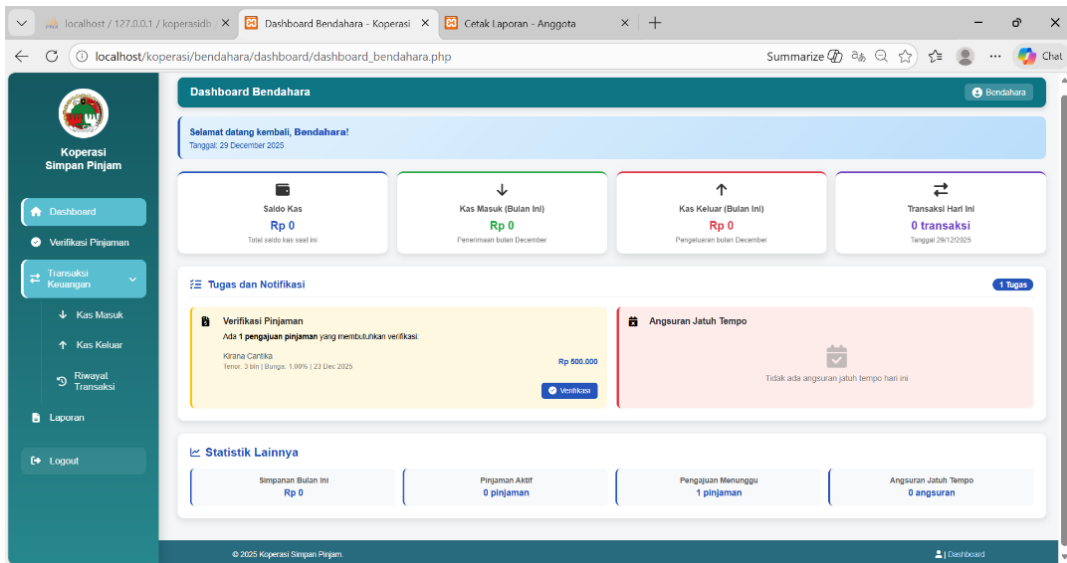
localhost / 127.0.0.1 / koperasidb | Dashboard Bendahara - Koperasi | Cetak Laporan - Anggota

localhost/koperasi/bendahara/dashboard/dashboard_bendahara.php

Summarize

Chat

Koperasi Simpan Pinjam

Dashboard

Verifikasi Pinjaman

Transaksi Keuangan

Kas Masuk

Kas Keluar

Riwayat Transaksi

Laporan

Logout

Dashboard Bendahara

Bendahara

Selamat datang kembali, Bendahara!
Tanggal: 29 December 2025

Saldo Kas
Rp 0
Total saldo kas saat ini

Kas Masuk (Bulan Ini)
Rp 0
Penerimaan bulan December

Kas Keluar (Bulan Ini)
Rp 0
Pengeluaran bulan December

Transaksi Hari Ini
0 transaksi
Tanggal 29/12/2025

Tugas dan Notifikasi

1 Tugas

Verifikasi Pinjaman
Ada 1 pengajuan pinjaman yang membutuhkan verifikasi.
Kirana Cantika
Tenor: 3 bln | Bunga: 1.00% | 23 Dec 2025
Rp 500.000
Verifikasi

Angsuran Jatuh Tempo
Tidak ada angsuran jatuh tempo hari ini

Statistik Lainnya

Simpanan Bulan Ini
Rp 0

Pinjaman Aktif
0 pinjaman

Pengajuan Menunggu
1 pinjaman

Angsuran Jatuh Tempo
0 angsuran

© 2025 Koperasi Simpan Pinjam.

| Dashboard